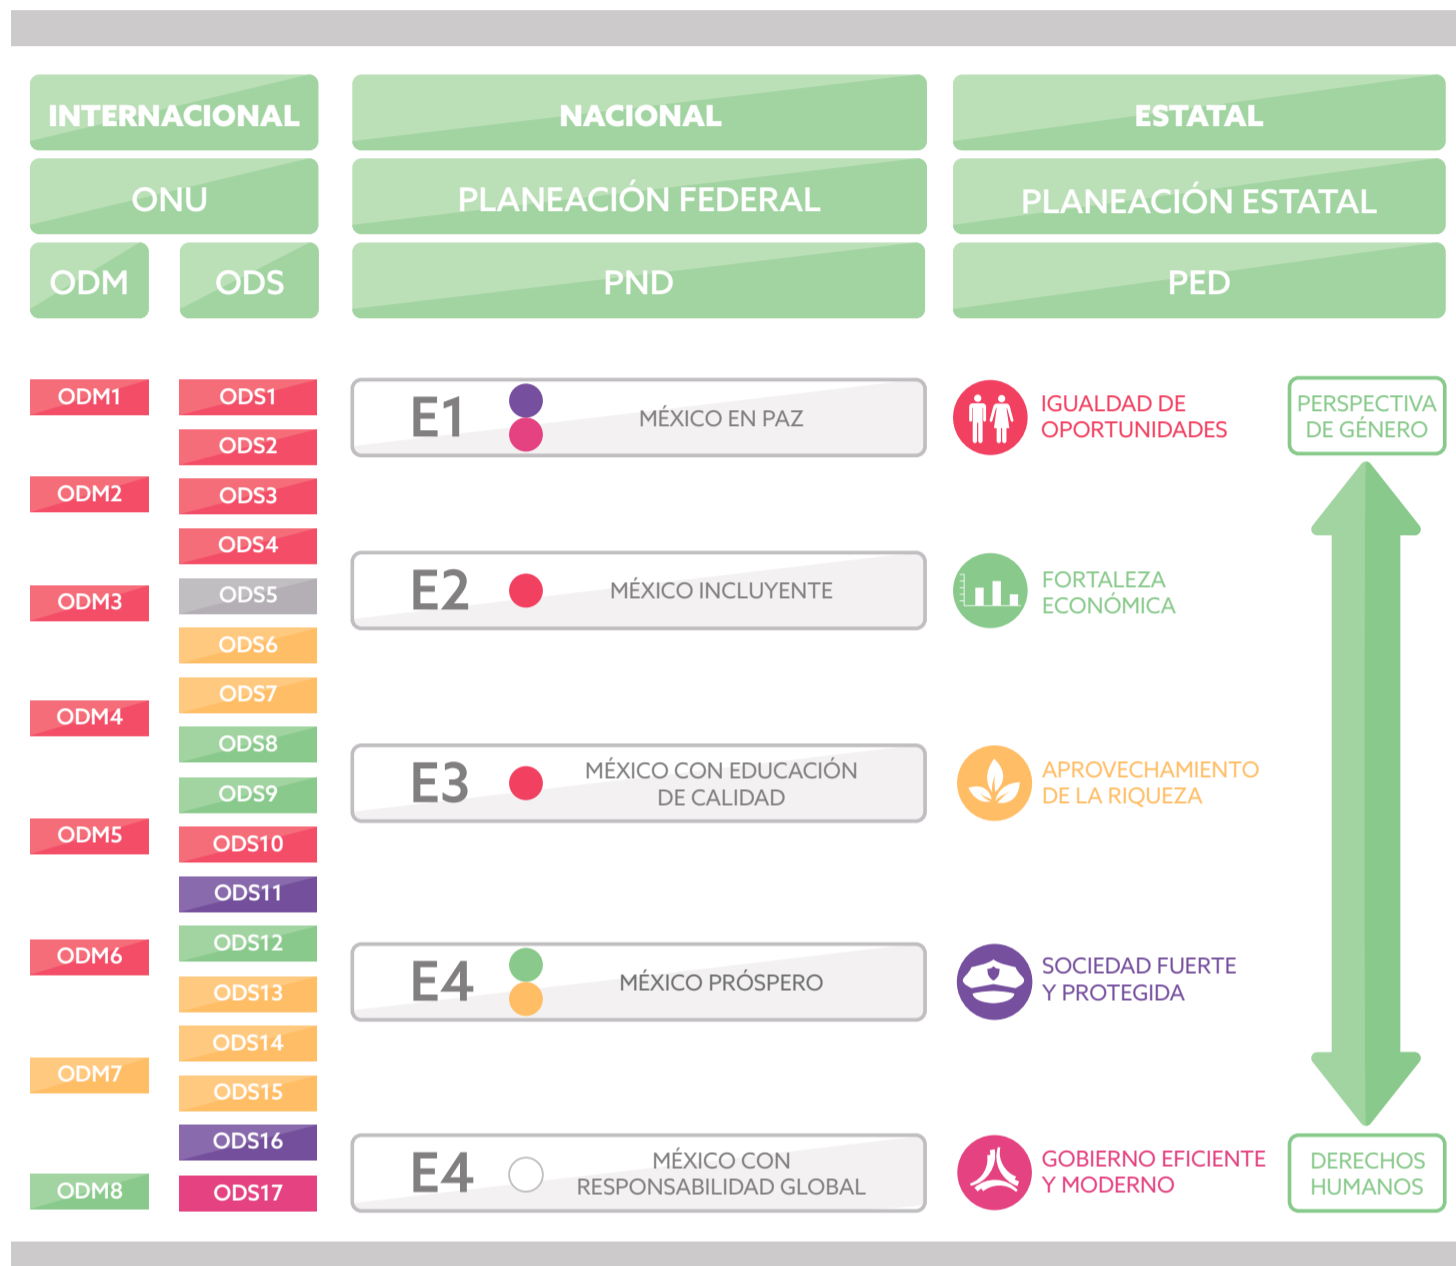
| INTERNACIONAL | | NACIONAL | ESTATAL |
|---|---|---|---|
| ONU | | PLANEACIÓN FEDERAL | PLANEACIÓN ESTATAL |
| ODM | ODS | PND | PED |

ODM1
ODM2
ODM3
ODM4
ODM5
ODM6
ODM7
ODM8

ODS1
ODS2
ODS3
ODS4
ODS5
ODS6
ODS7
ODS8
ODS9
ODS10
ODS11
ODS12
ODS13
ODS14
ODS15
ODS16
ODS17

E1 MÉXICO EN PAZ
E2 MÉXICO INCLUYENTE
E3 MÉXICO CON EDUCACIÓN DE CALIDAD
E4 MÉXICO PRÓSPERO
E4 MÉXICO CON RESPONSABILIDAD GLOBAL

IGUALDAD DE OPORTUNIDADES
FORTALEZA ECONÓMICA
APROVECHAMIENTO DE LA RIQUEZA
SOCIEDAD FUERTE Y PROTEGIDA
GOBIERNO EFICIENTE Y MODERNO

PERSPECTIVA DE GÉNERO
DERECHOS HUMANOS